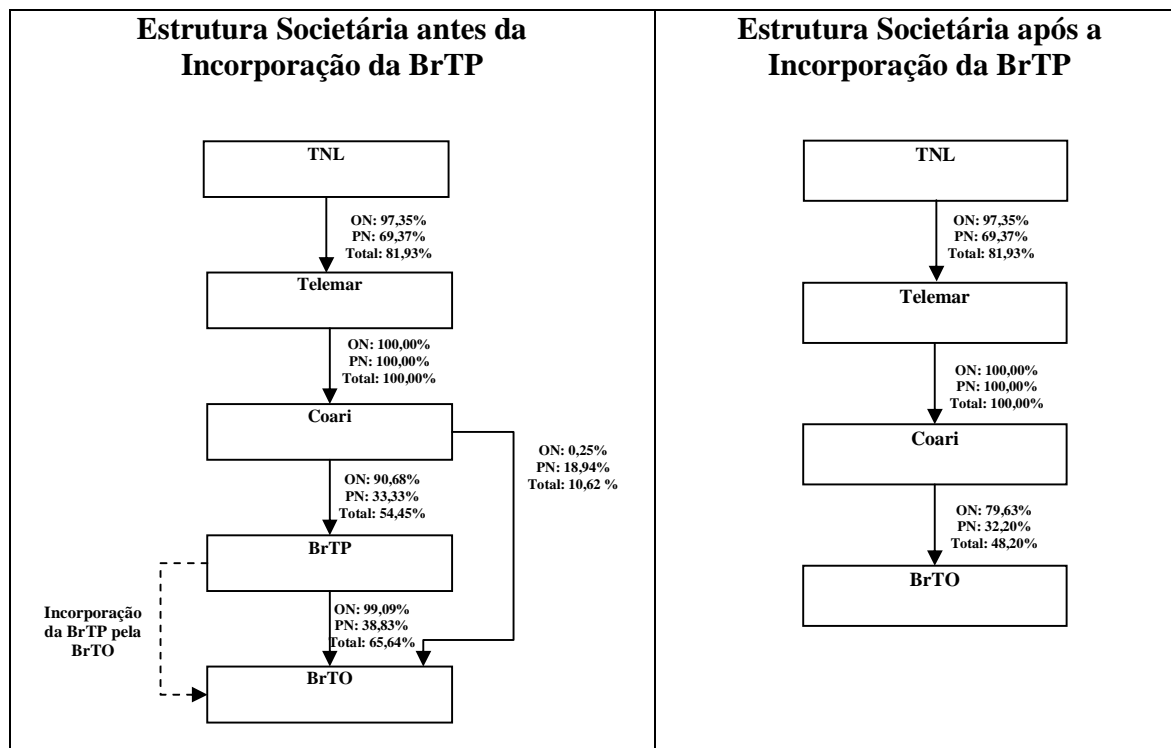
| Estrutura Societária antes da Incorporação da BrTP | Estrutura Societária após a Incorporação da BrTP |
|---|---|
| TNL<br>ON: 97,35%<br>PN: 69,37%<br>Total: 81,93%<br>Telemar<br>ON: 100,00%<br>PN: 100,00%<br>Total: 100,00%<br>Coari<br>ON: 0,25%<br>PN: 18,94%<br>Total: 10,62 %<br>ON: 90,68%<br>PN: 33,33%<br>Total: 54,45%<br>BrTP<br>Incorporação da BrTP pela BrTO<br>ON: 99,09%<br>PN: 38,83%<br>Total: 65,64%<br>BrTO | TNL<br>ON: 97,35%<br>PN: 69,37%<br>Total: 81,93%<br>Telemar<br>ON: 100,00%<br>PN: 100,00%<br>Total: 100,00%<br>Coari<br>ON: 79,63%<br>PN: 32,20%<br>Total: 48,20%<br>BrTO |